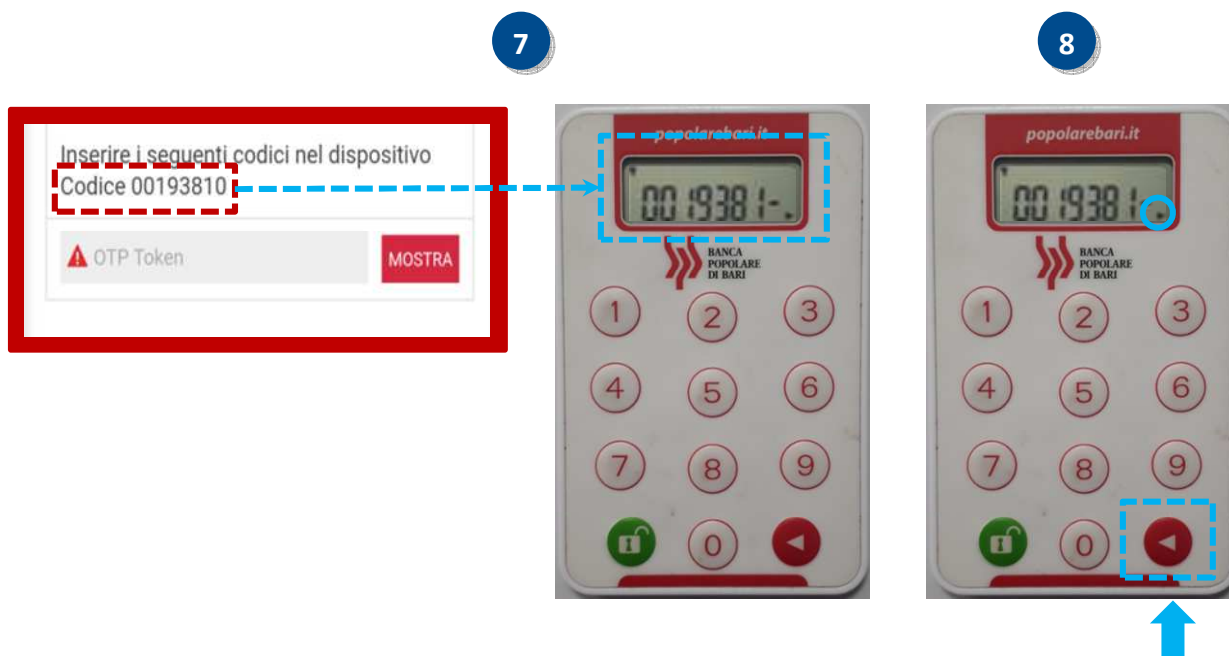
7

8

Inserire i seguenti codici nel dispositivo
Codice 00193810

OTP Token
MOSTRA

popolarebari.it
0019381-.
BANCA POPOLARE DI BARI
1 2 3
4 5 6
7 8 9
0

popolarebari.it
0019381.
BANCA POPOLARE DI BARI
1 2 3
4 5 6
7 8 9
0